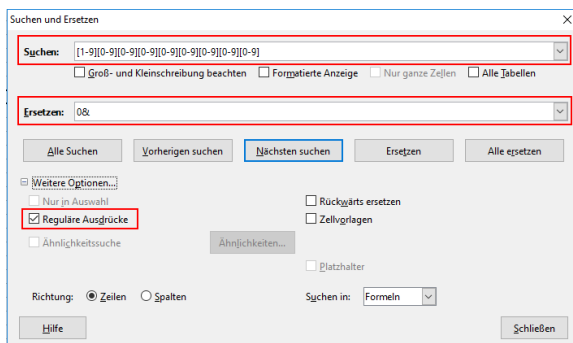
Suchen und Ersetzen

Suchen: [1-9][0-9][0-9][0-9][0-9][0-9][0-9][0-9]

Groß- und Kleinschreibung beachten
Formatierte Anzeige
Nur ganze Zellen
Alle Tabellen

Ersetzen: 0&

Alle Suchen
Vorherigen suchen
Nächsten suchen
Ersetzen
Alle ersetzen

Weitere Optionen...

Nur in Auswahl
Reguläre Ausdrücke
Ähnlichkeitssuche
Ähnlichkeiten...
Rückwärts ersetzen
Zellvorlagen
Platzhalter

Richtung: Zeilen Spalten
Suchen in: Formeln

Hilfe
Schließen